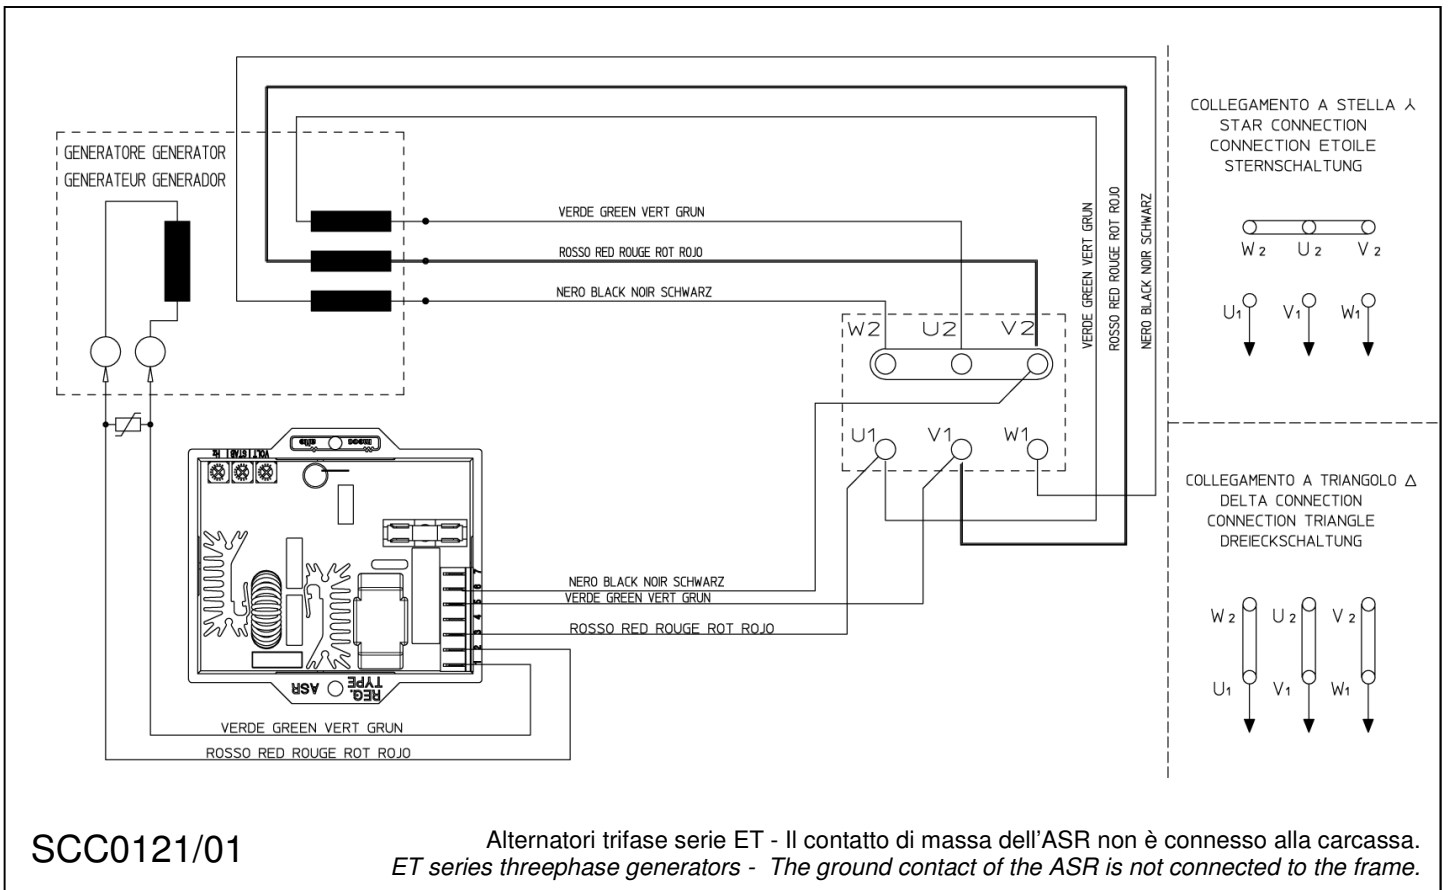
GENERATORE GENERATOR
GENERATEUR GENERADOR

VERDE GREEN VERT GRUN
ROSSO RED ROUGE ROT ROJO
NERO BLACK NOIR SCHWARZ

W2 U2 V2
U1 V1 W1

VERDE GREEN VERT GRUN
ROSSO RED ROUGE ROT ROJO
NERO BLACK NOIR SCHWARZ

VOLT STAB Hz

7 6 5 4 3 2 1

NERO BLACK NOIR SCHWARZ
VERDE GREEN VERT GRUN
ROSSO RED ROUGE ROT ROJO

REG. TYPE ASR

VERDE GREEN VERT GRUN
ROSSO RED ROUGE ROT ROJO

COLLEGAMENTO A STELLA ⅄
STAR CONNECTION
CONNECTION ETOILE
STERNSCHALTUNG

$W_2$ $U_2$ $V_2$
$U_1$ $V_1$ $W_1$

COLLEGAMENTO A TRIANGOLO Δ
DELTA CONNECTION
CONNECTION TRIANGLE
DREIECKSCHALTUNG

$W_2$ $U_2$ $V_2$
$U_1$ $V_1$ $W_1$

SCC0121/01

Alternatori trifase serie ET - Il contatto di massa dell'ASR non è connesso alla carcassa.
ET series threephase generators - The ground contact of the ASR is not connected to the frame.